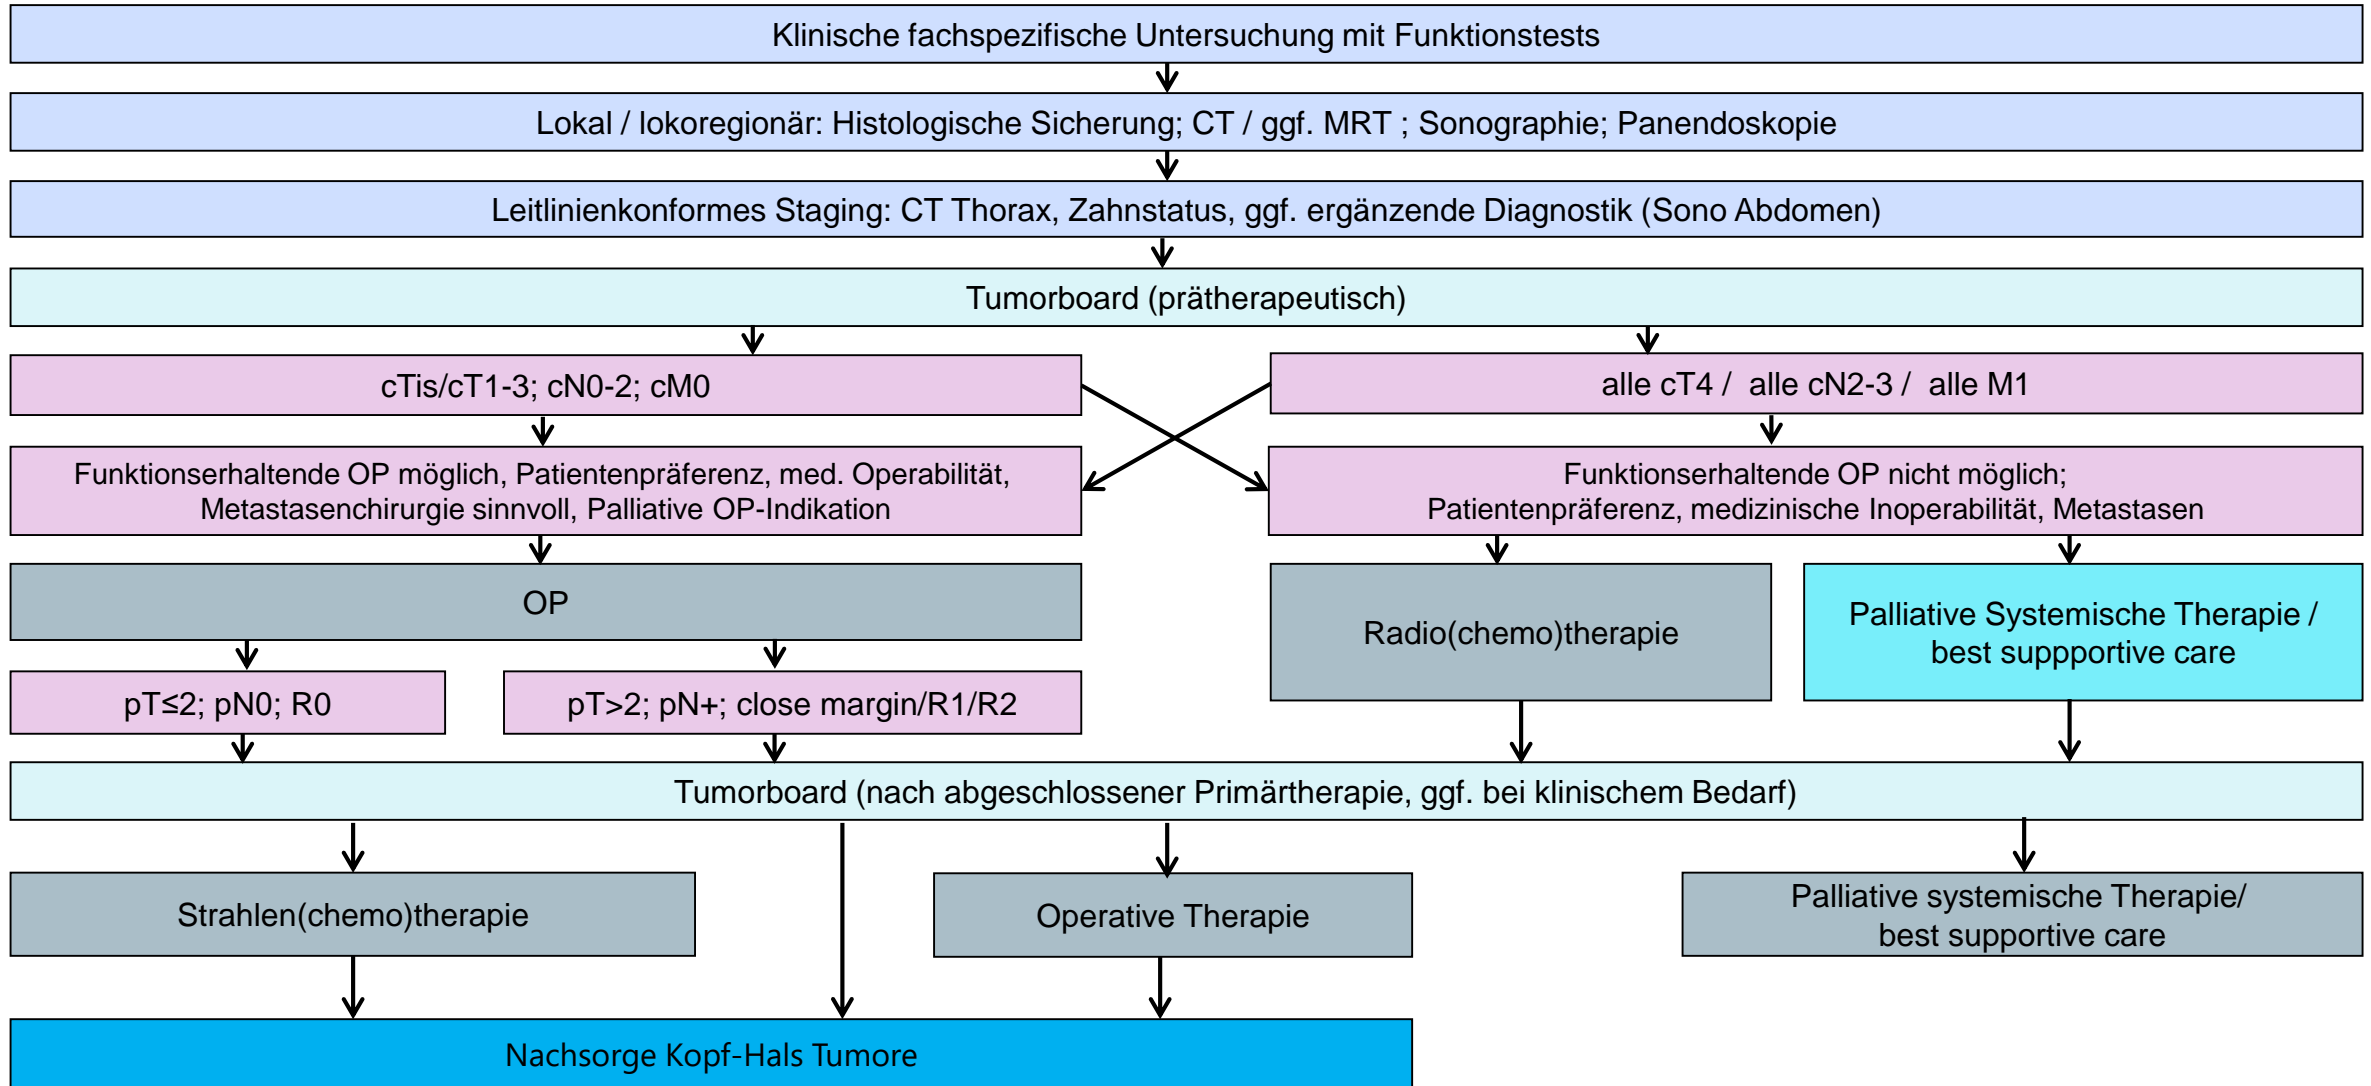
Klinische fachspezifische Untersuchung mit Funktionstests

Lokal / lokoregionär: Histologische Sicherung; CT / ggf. MRT ; Sonographie; Panendoskopie

Leitlinienkonformes Staging: CT Thorax, Zahnstatus, ggf. ergänzende Diagnostik (Sono Abdomen)

Tumorboard (prätherapeutisch)

cTis/cT1-3; cN0-2; cM0

alle cT4 / alle cN2-3 / alle M1

Funktionserhaltende OP möglich, Patientenpräferenz, med. Operabilität, Metastasenchirurgie sinnvoll, Palliative OP-Indikation

Funktionserhaltende OP nicht möglich; Patientenpräferenz, medizinische Inoperabilität, Metastasen

OP

Radio(chemo)therapie

Palliative Systemische Therapie / best suppportive care

pT≤2; pN0; R0

pT>2; pN+; close margin/R1/R2

Tumorboard (nach abgeschlossener Primärtherapie, ggf. bei klinischem Bedarf)

Strahlen(chemo)therapie

Operative Therapie

Palliative systemische Therapie/ best supportive care

Nachsorge Kopf-Hals Tumore